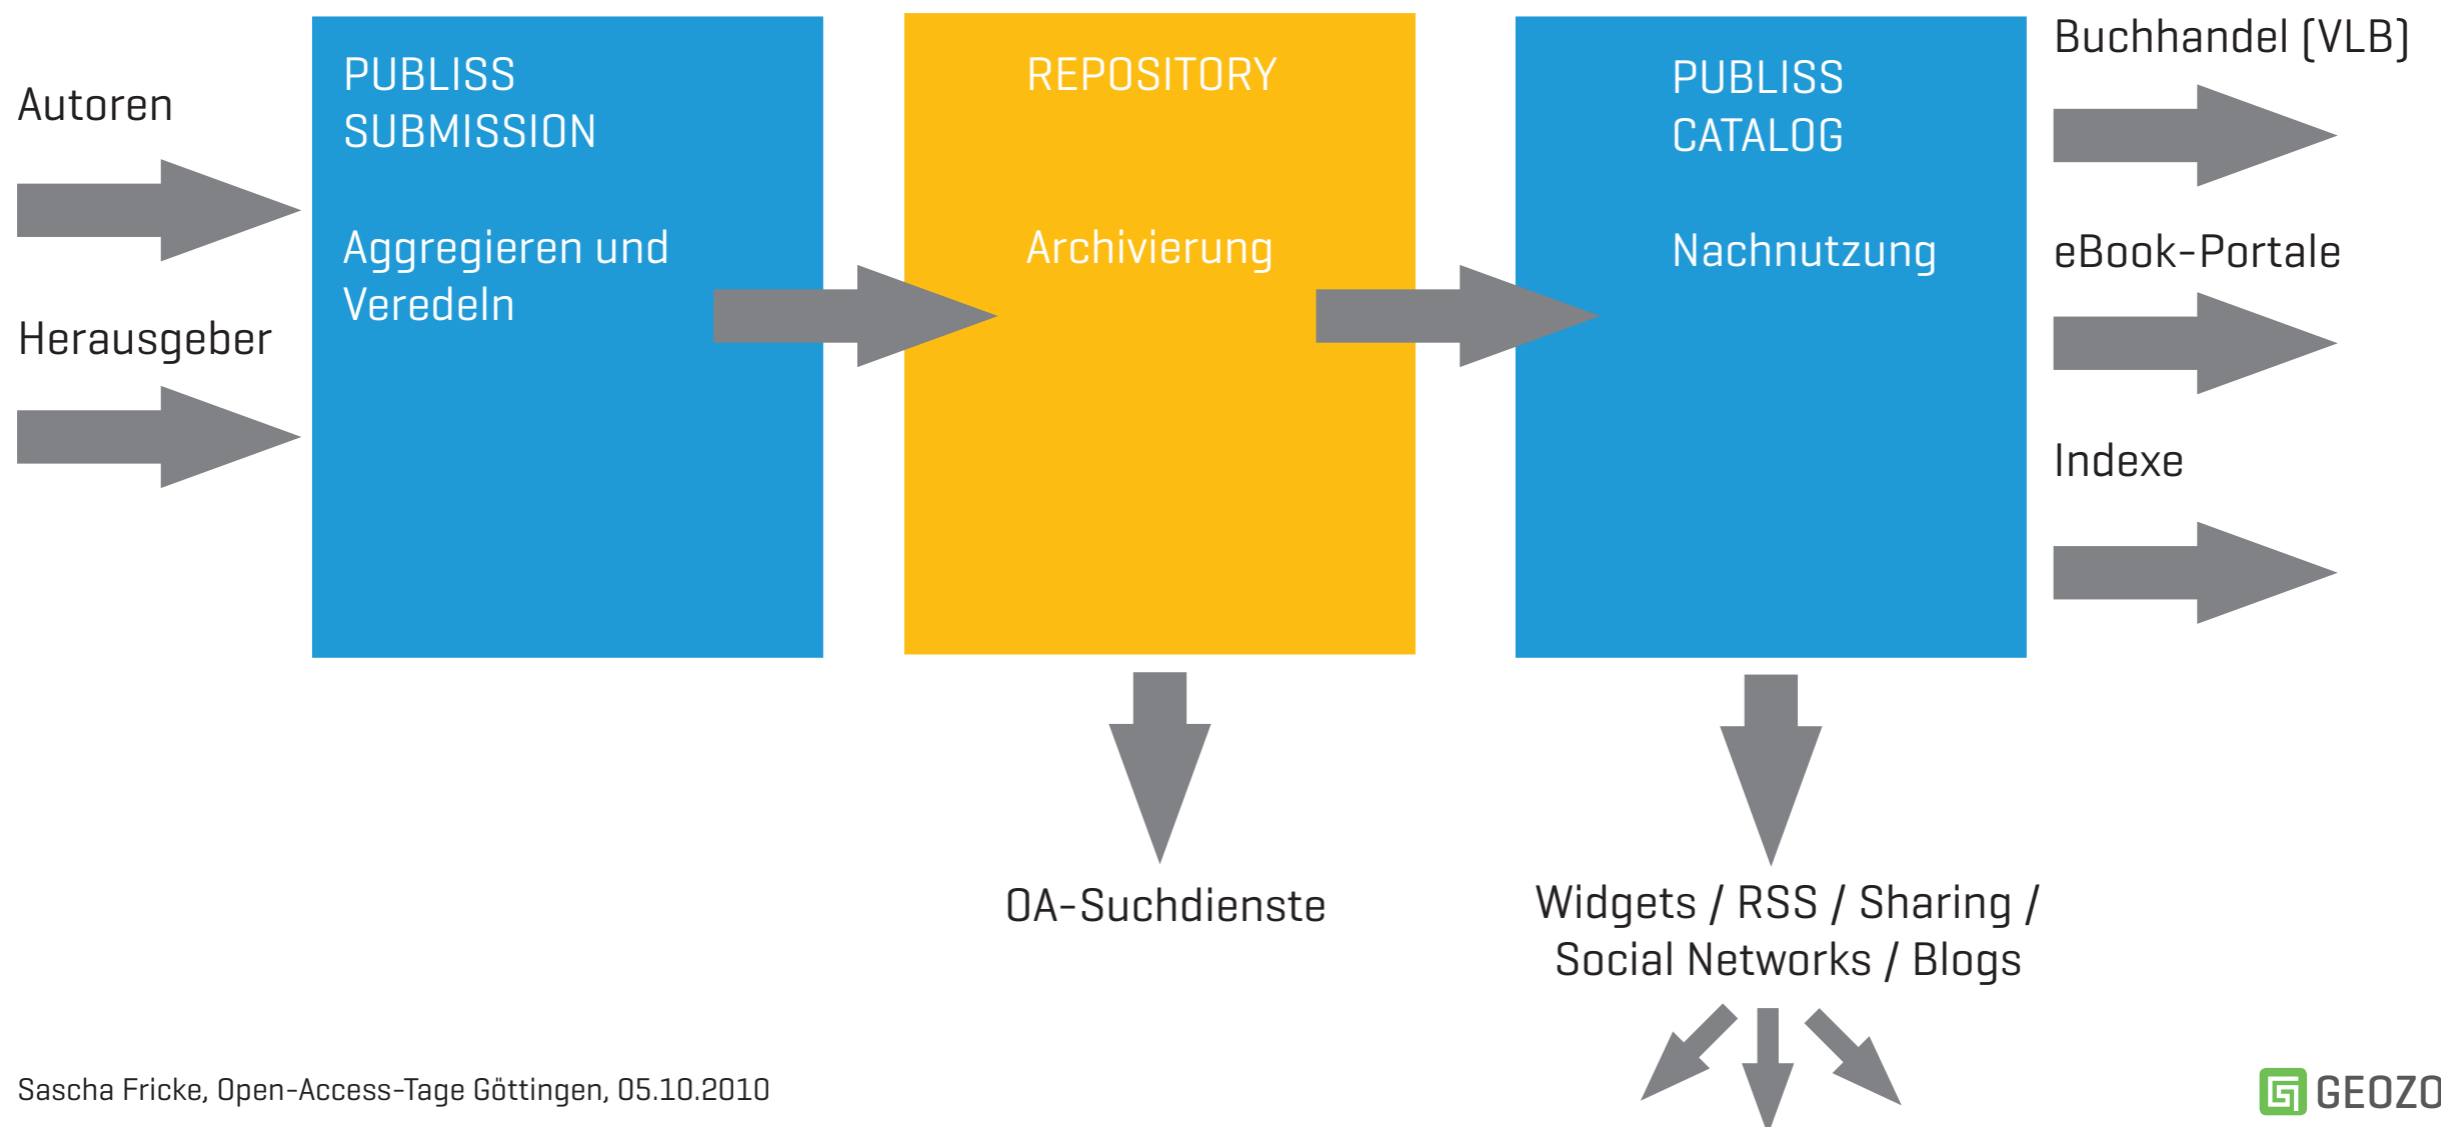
Autoren

Herausgeber

PUBLISS
SUBMISSION

Aggregieren und Veredeln

REPOSITORY

Archivierung

PUBLISS
CATALOG

Nachnutzung

Buchhandel (VLB)

eBook-Portale

Indexe

OA-Suchdienste

Widgets / RSS / Sharing / Social Networks / Blogs

Sascha Fricke, Open-Access-Tage Göttingen, 05.10.2010

GEOZO